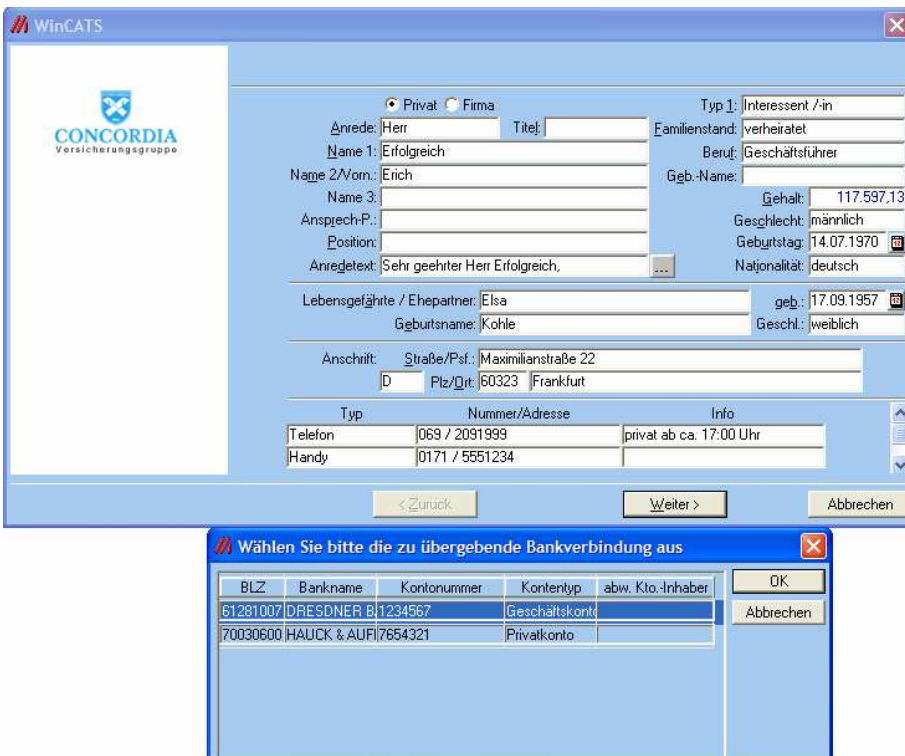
WinCATS

CONCORDIA
Versicherungsgruppe

Privat Firma
Anrede: Herr
Titel:
Name 1: Erfolgreich
Name 2/Vorn.: Erich
Name 3:
Ansprech-P.:
Position:
Anredetext: Sehr geehrter Herr Erfolgreich,
...
Typ 1: Interessent /-in
Familienstand: verheiratet
Beruf: Geschäftsführer
Geb.-Name:
Gehalt: 117.597,13
Geschlecht: männlich
Geburtstag: 14.07.1970
Nationalität: deutsch

Lebensgefährte / Ehepartner: Elsa
geb.: 17.09.1957
Geburtsname: Kohle
Geschl.: weiblich

Anschrift: Straße/Psf.: Maximilianstraße 22
D Plz/Ort: 60323 Frankfurt

| Typ | Nummer/Adresse | Info |
|---|---|---|
| Telefon | 069 / 2091999 | privat ab ca. 17:00 Uhr |
| Handy | 0171 / 5551234 | |

< Zurück
Weiter >
Abbrechen

Wählen Sie bitte die zu übergebende Bankverbindung aus

| BLZ | Bankname | Kontonummer | Kontentyp | abw. Kto.-Inhaber |
|---|---|---|---|---|
| 61281007 | DRESDNER B | 1234567 | Geschäftskonto | |
| 70030600 | HAUCK & AUFI | 7654321 | Privatkonto | |

OK
Abbrechen